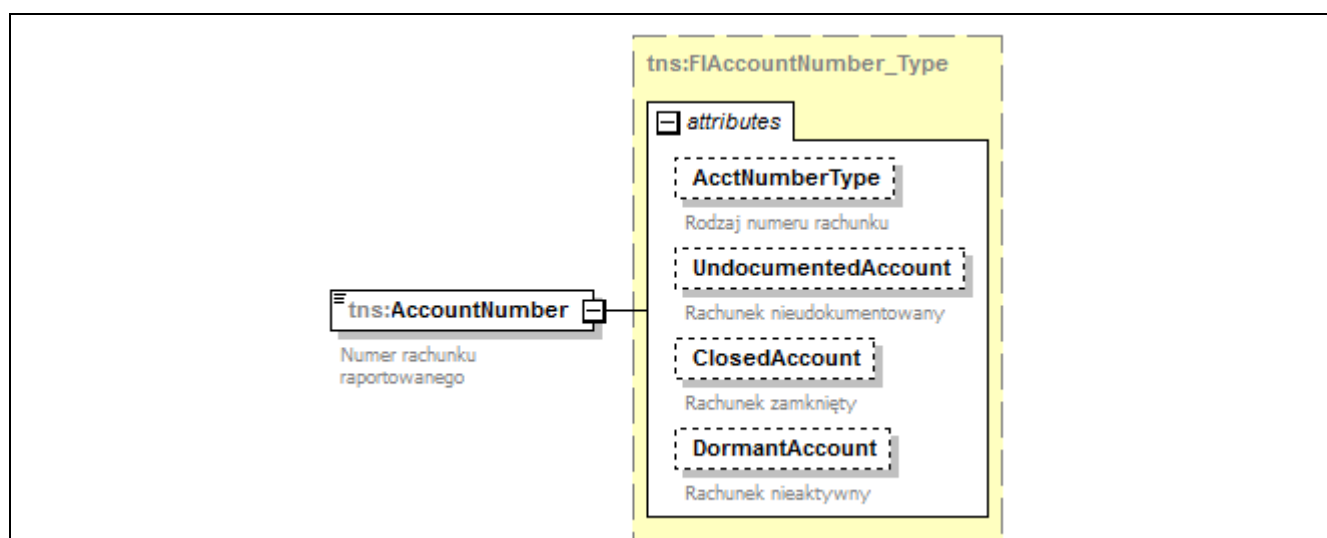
tns:AccountNumber

Numer rachunku raportowanego

tns:FIAccountNumber_Type

attributes

AcctNumberType

Rodzaj numeru rachunku

UndocumentedAccount

Rachunek nieudokumentowany

ClosedAccount

Rachunek zamknięty

DormantAccount

Rachunek nieaktywny